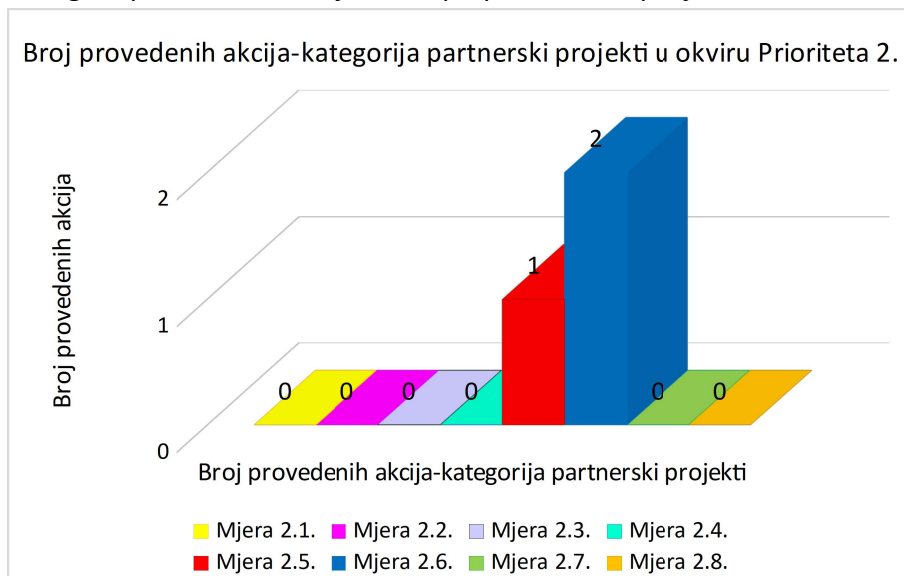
Broj provedenih akcija-kategorija partnerski projekti u okviru Prioriteta 2.

Broj provedenih akcija

2
1
0

0 0 0 0 1 2 0 0

Broj provedenih akcija-kategorija partnerski projekti

Mjera 2.1. Mjera 2.2. Mjera 2.3. Mjera 2.4.
Mjera 2.5. Mjera 2.6. Mjera 2.7. Mjera 2.8.